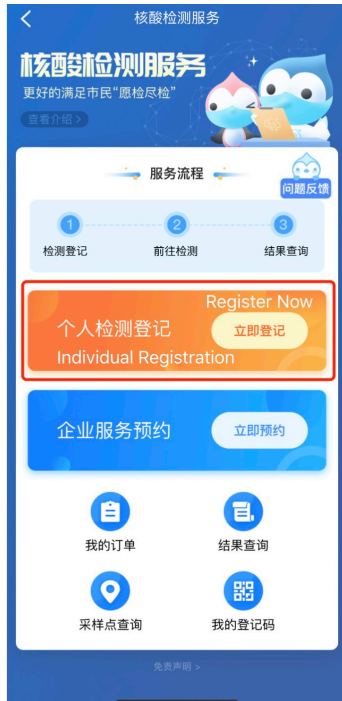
<
核酸检测服务

核酸检测服务
更好的满足市民"愿检尽检"
查看介绍 >

服务流程
问题反馈

1 检测登记
2 前往检测
3 结果查询

Register Now
个人检测登记
立即登记
Individual Registration

企业服务预约
立即预约

我的订单
结果查询
采样点查询
我的登记码

免责声明 >